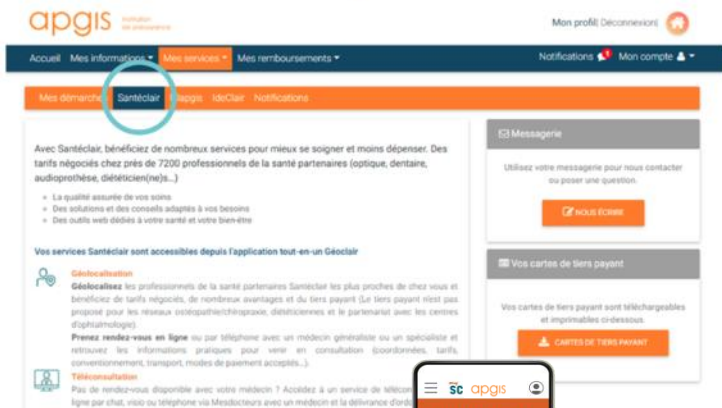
apgis institution de prévoyance

Mon profil | Déconnexion

Accueil Mes informations ▾ Mes services ▾ Mes remboursements ▾

Notifications 1 Mon compte ▾

Mes démarches Santéclair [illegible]apgis IdeClair Notifications

Avec Santéclair, bénéficiez de nombreux services pour mieux se soigner et moins dépenser. Des tarifs négociés chez près de 7200 professionnels de la santé partenaires (optique, dentaire, audioprothèse, diététicien(ne)s...)

- La qualité assurée de vos soins
- Des solutions et des conseils adaptés à vos besoins
- Des outils web dédiés à votre santé et votre bien-être

Vos services Santéclair sont accessibles depuis l'application tout-en-un Géoclair

Géolocalisation

Géolocalisez les professionnels de la santé partenaires Santéclair les plus proches de chez vous et bénéficiez de tarifs négociés, de nombreux avantages et du tiers payant (Le tiers payant n'est pas proposé pour les réseaux ostéopathie/chiropraxie, diététiciennes et le partenariat avec les centres d'ophtalmologie).

Prenez rendez-vous en ligne ou par téléphone avec un médecin généraliste ou un spécialiste et retrouvez les informations pratiques pour venir en consultation (coordonnées, tarifs, conventionnement, transport, modes de paiement acceptés...).

Téléconsultation

Pas de rendez-vous disponible avec votre médecin ? Accédez à un service de téléco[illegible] ligne par chat, visio ou téléphone via Mesdocteurs avec un médecin et la délivrance d'ord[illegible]

Messagerie

Utilisez votre messagerie pour nous contacter ou poser une question.

NOUS ÉCRIRE

Vos cartes de tiers payant

Vos cartes de tiers payant sont téléchargeables et imprimables ci-dessous.

CARTES DE TIERS PAYANT

SC apgis